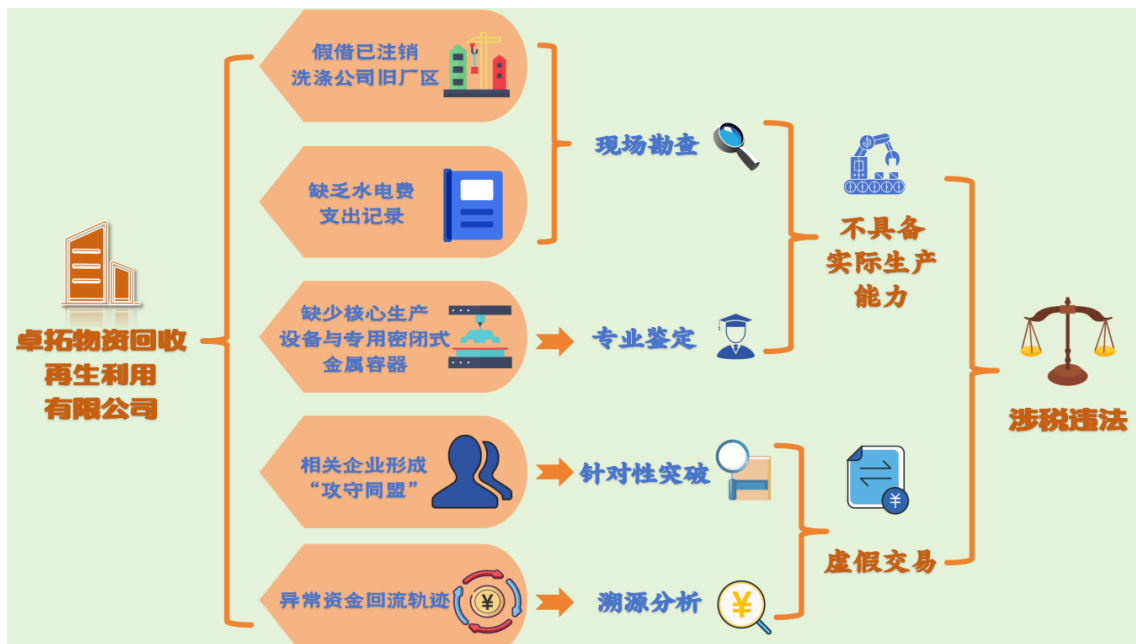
卓拓物资回收
再生利用
有限公司

假借已注销
洗涤公司旧厂区

缺乏水电费
支出记录

现场勘查

缺少核心生产
设备与专用密闭式
金属容器

专业鉴定

不具备
实际生产
能力

相关企业形成
“攻守同盟”

针对性突破

异常资金回流轨迹

溯源分析

虚假交易

涉税违法